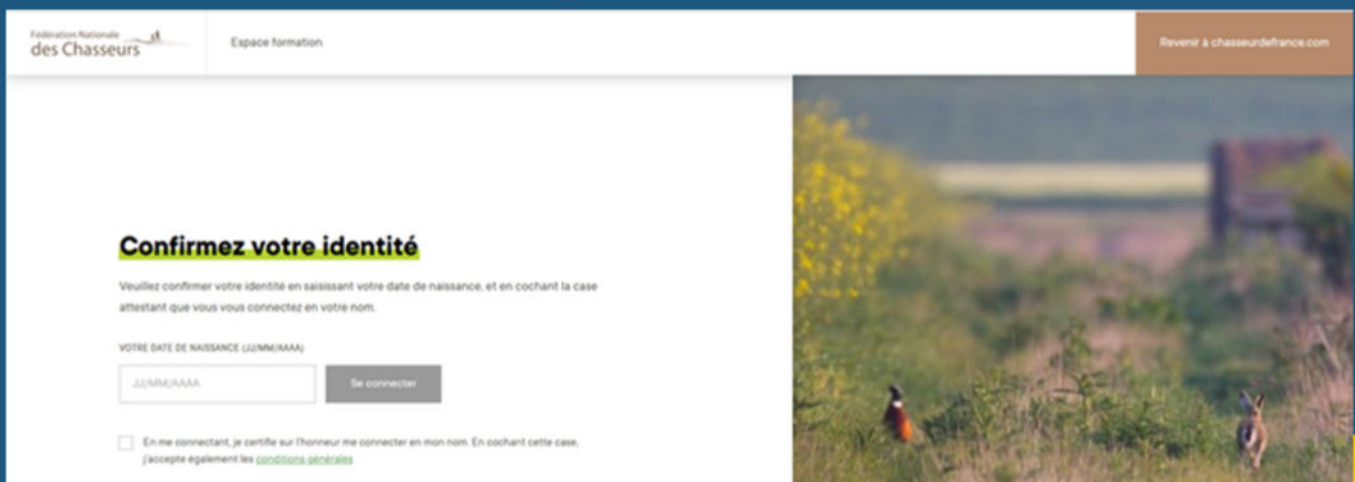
Fédération Nationale des Chasseurs

Espace formation

Revenir à chasseurdefrance.com

Confirmez votre identité

Veuillez confirmer votre identité en saisissant votre date de naissance, et en cochant la case attestant que vous vous connectez en votre nom.

VOTRE DATE DE NAISSANCE (JJ/MM/AAAA)

JJ/MM/AAAA

Se connecter

En me connectant, je certifie sur l'honneur me connecter en mon nom. En cochant cette case, j'accepte également les conditions générales